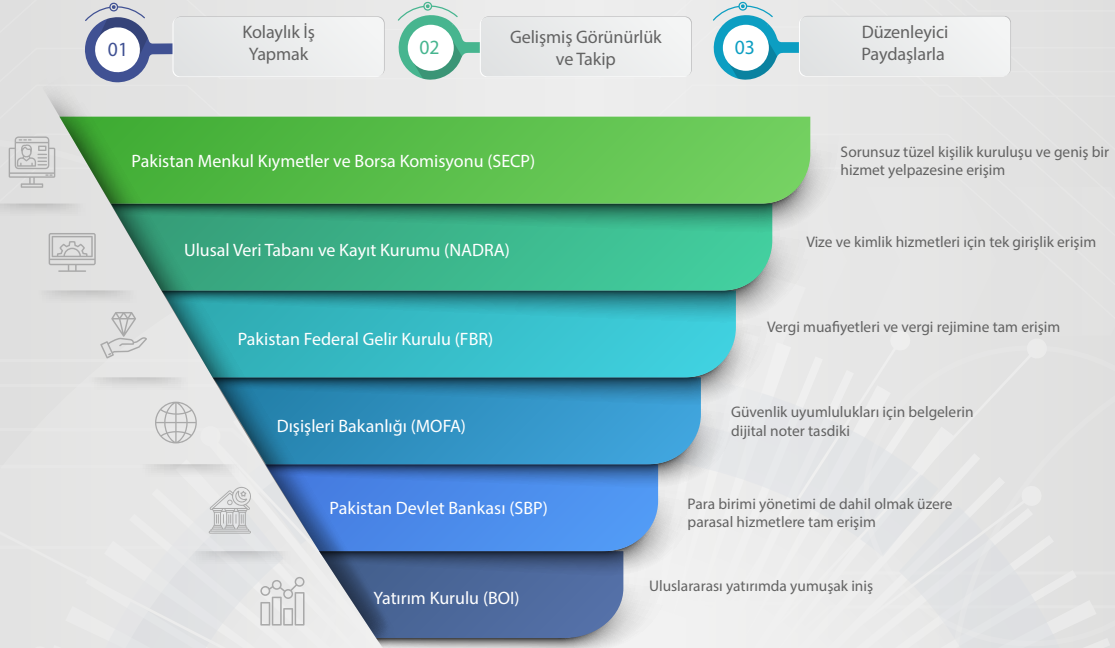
01 Kolaylık İş Yapmak

02 Gelişmiş Görünürlük ve Takip

03 Düzenleyici Paydaşlarla

Pakistan Menkul Kıymetler ve Borsa Komisyonu (SECP)

Sorunsuz tüzel kişilik kuruluşu ve geniş bir hizmet yelpazesine erişim

Ulusal Veri Tabanı ve Kayıt Kurumu (NADRA)

Vize ve kimlik hizmetleri için tek girişlik erişim

Pakistan Federal Gelir Kurulu (FBR)

Vergi muafiyetleri ve vergi rejimine tam erişim

Dışişleri Bakanlığı (MOFA)

Güvenlik uyumlulukları için belgelerin dijital noter tasdiki

Pakistan Devlet Bankası (SBP)

Para birimi yönetimi de dahil olmak üzere parasal hizmetlere tam erişim

Yatırım Kurulu (BOI)

Uluslararası yatırımda yumuşak iniş